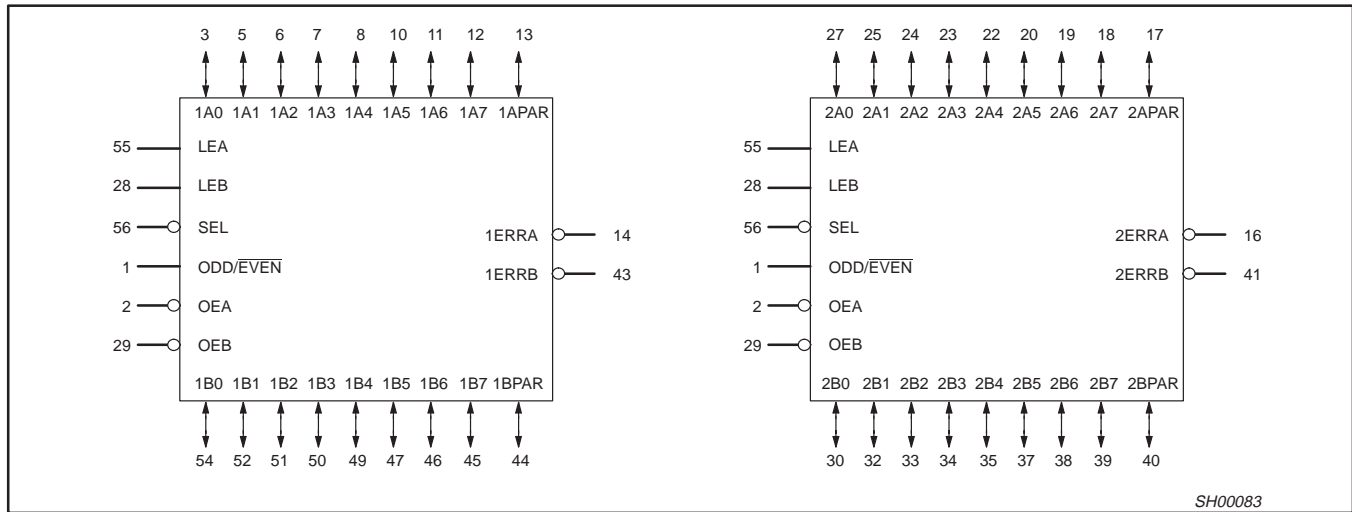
3 5 6 7 8 10 11 12 13

1A0 1A1 1A2 1A3 1A4 1A5 1A6 1A7 1APAR

55 LEA

28 LEB

56 SEL

1ERRA 14

1 ODD/$\overline{\text{EVEN}}$

1ERRB 43

2 OEA

29 OEB

1B0 1B1 1B2 1B3 1B4 1B5 1B6 1B7 1BPAR

54 52 51 50 49 47 46 45 44

27 25 24 23 22 20 19 18 17

2A0 2A1 2A2 2A3 2A4 2A5 2A6 2A7 2APAR

55 LEA

28 LEB

56 SEL

2ERRA 16

1 ODD/$\overline{\text{EVEN}}$

2ERRB 41

2 OEA

29 OEB

2B0 2B1 2B2 2B3 2B4 2B5 2B6 2B7 2BPAR

30 32 33 34 35 37 38 39 40

SH00083